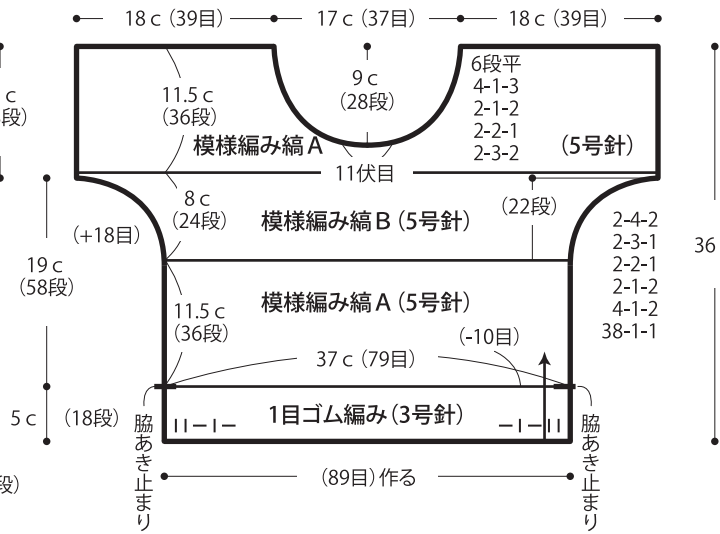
18 c (39目) 17 c (37目) 18 c (39目)

c
段)

11.5 c
(36段)

9 c
(28段)

6段平
4-1-3
2-1-2
2-2-1
2-3-2

模様編み縞 A

(5号針)

11伏目

8 c
(24段)

模様編み縞 B (5号針)

(22段)

(+18目)

19 c
(58段)

2-4-2
2-3-1
2-2-1
2-1-2
4-1-2
38-1-1

36

模様編み縞 A (5号針)

11.5 c
(36段)

(-10目)

37 c (79目)

5 c (18段)

脇あき止まり

1目ゴム編み (3号針)

脇あき止まり

段)

(89目) 作る